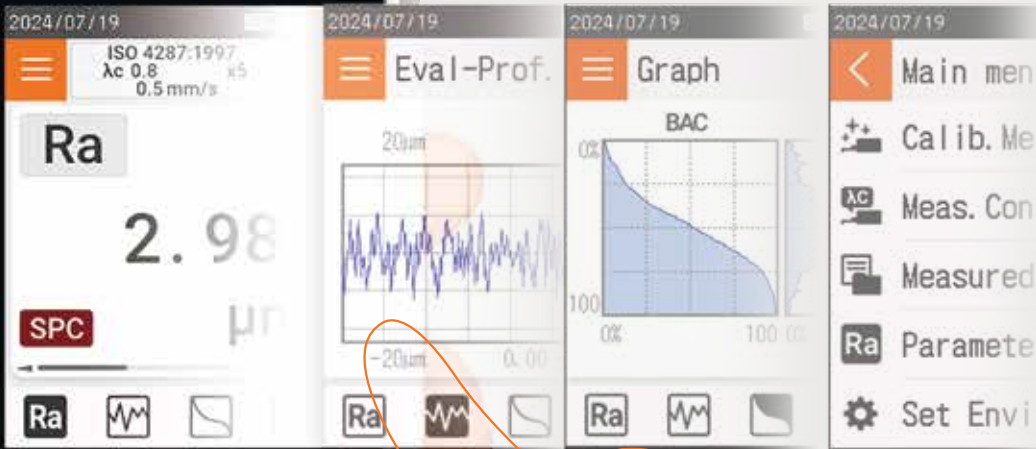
2024/07/19
ISO 4287:1997
λc 0.8 x5
0.5 mm/s
Ra
2.98
μm
SPC
Ra

2024/07/19
Eval-Prof.
20μm
-20μm
0.00
Ra

2024/07/19
Graph
BAC
0%
100
0%
100
Ra

2024/07/19
Main men
Calib. Me
λc
Meas. Con
Measured
Ra Paramete
Set Envi